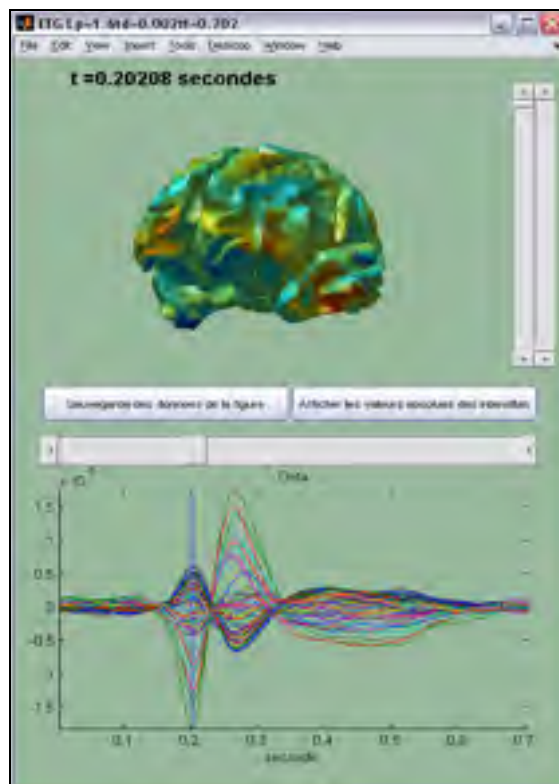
ITG1 p=1 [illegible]

File Edit View Insert Tools Desktop Window Help

t =0.20208 secondes

Sauvegarder les données de la figure

Afficher les valeurs ajoutées des intervalles

Data

$x 10^{-3}$

1.5

1

0.5

0

-0.5

-1

-1.5

0.1

0.2

0.3

0.4

0.5

0.6

0.7

seconde